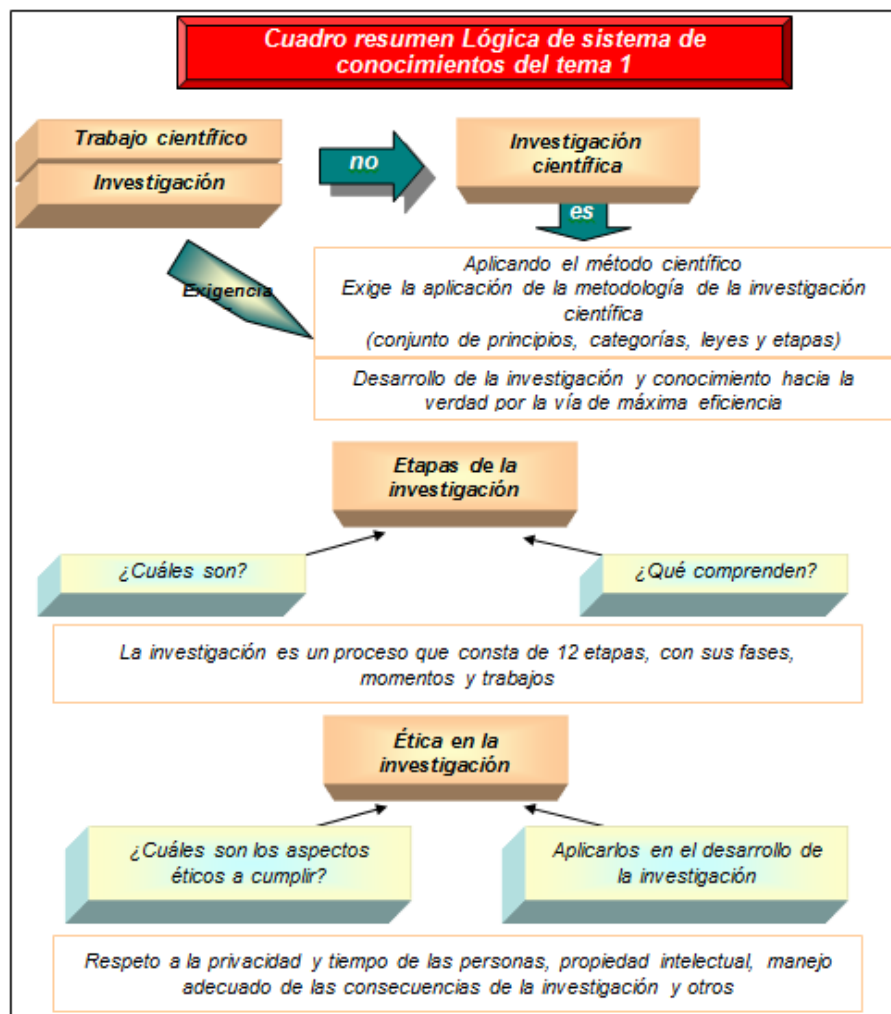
Cuadro resumen Lógica de sistema de conocimientos del tema 1

Trabajo científico

Investigación

no

Investigación científica

es

Exigencia

Aplicando el método científico
Exige la aplicación de la metodología de la investigación científica
(conjunto de principios, categorías, leyes y etapas)

Desarrollo de la investigación y conocimiento hacia la verdad por la vía de máxima eficiencia

Etapas de la investigación

¿Cuáles son?

¿Qué comprenden?

La investigación es un proceso que consta de 12 etapas, con sus fases, momentos y trabajos

Ética en la investigación

¿Cuáles son los aspectos éticos a cumplir?

Aplicarlos en el desarrollo de la investigación

Respeto a la privacidad y tiempo de las personas, propiedad intelectual, manejo adecuado de las consecuencias de la investigación y otros